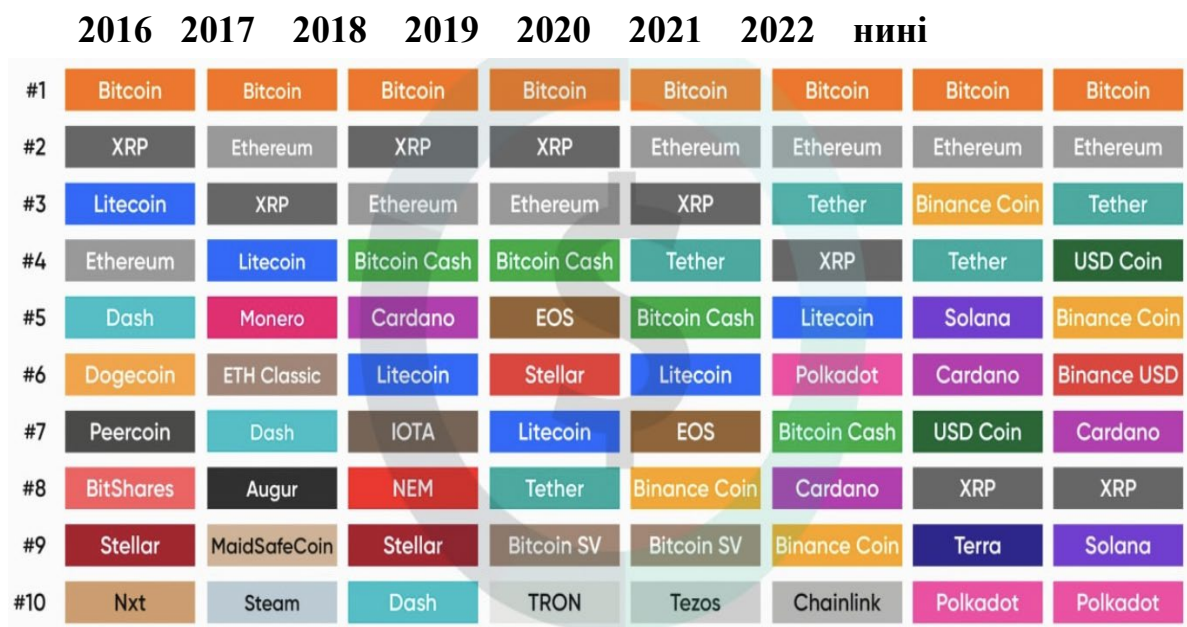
|  | 2016 | 2017 | 2018 | 2019 | 2020 | 2021 | 2022 | нині |
|---|---|---|---|---|---|---|---|---|
| #1 | Bitcoin | Bitcoin | Bitcoin | Bitcoin | Bitcoin | Bitcoin | Bitcoin | Bitcoin |
| #2 | XRP | Ethereum | XRP | XRP | Ethereum | Ethereum | Ethereum | Ethereum |
| #3 | Litecoin | XRP | Ethereum | Ethereum | XRP | Tether | Binance Coin | Tether |
| #4 | Ethereum | Litecoin | Bitcoin Cash | Bitcoin Cash | Tether | XRP | Tether | USD Coin |
| #5 | Dash | Monero | Cardano | EOS | Bitcoin Cash | Litecoin | Solana | Binance Coin |
| #6 | Dogecoin | ETH Classic | Litecoin | Stellar | Litecoin | Polkadot | Cardano | Binance USD |
| #7 | Peercoin | Dash | IOTA | Litecoin | EOS | Bitcoin Cash | USD Coin | Cardano |
| #8 | BitShares | Augur | NEM | Tether | Binance Coin | Cardano | XRP | XRP |
| #9 | Stellar | MaidSafeCoin | Stellar | Bitcoin SV | Bitcoin SV | Binance Coin | Terra | Solana |
| #10 | Nxt | Steam | Dash | TRON | Tezos | Chainlink | Polkadot | Polkadot |